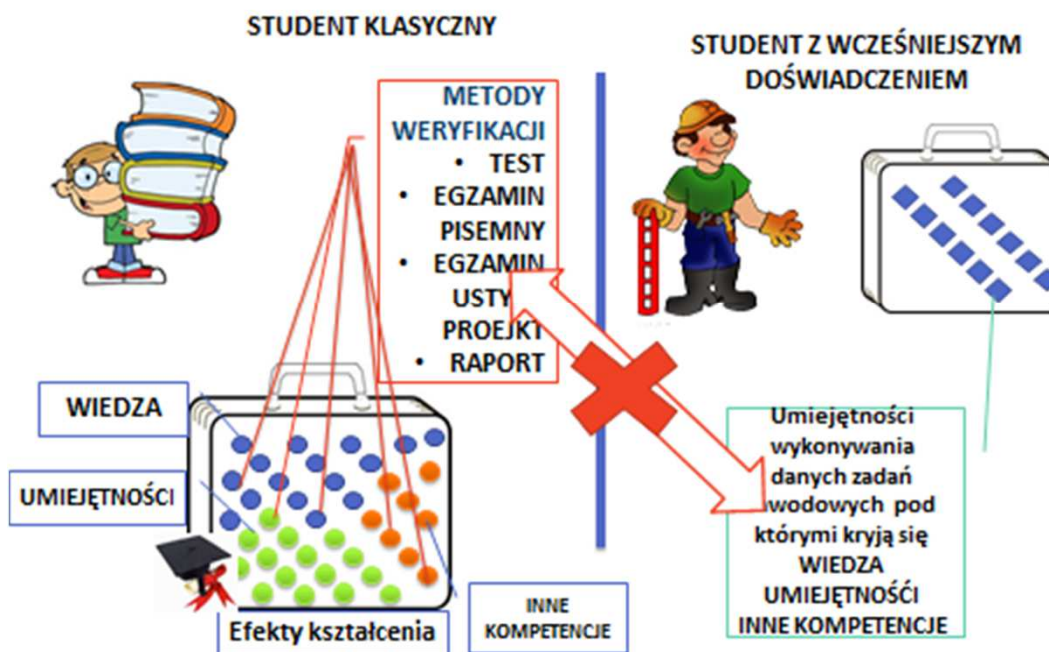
STUDENT KLASYCZNY

STUDENT Z WCZEŚNIEJSZYM DOŚWIADCZENIEM

METODY WERYFIKACJI
• TEST
• EGZAMIN PISEMNY
• EGZAMIN USTY
PROEJKT
• RAPORT

WIEDZA

UMIEJĘTNOŚCI

Efekty kształcenia

INNE KOMPETENCJE

Umiejętności wykonywania danych zadań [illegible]wodowych pod którymi kryją się WIEDZA UMIEJĘTNOŚCI INNE KOMPETENCJE